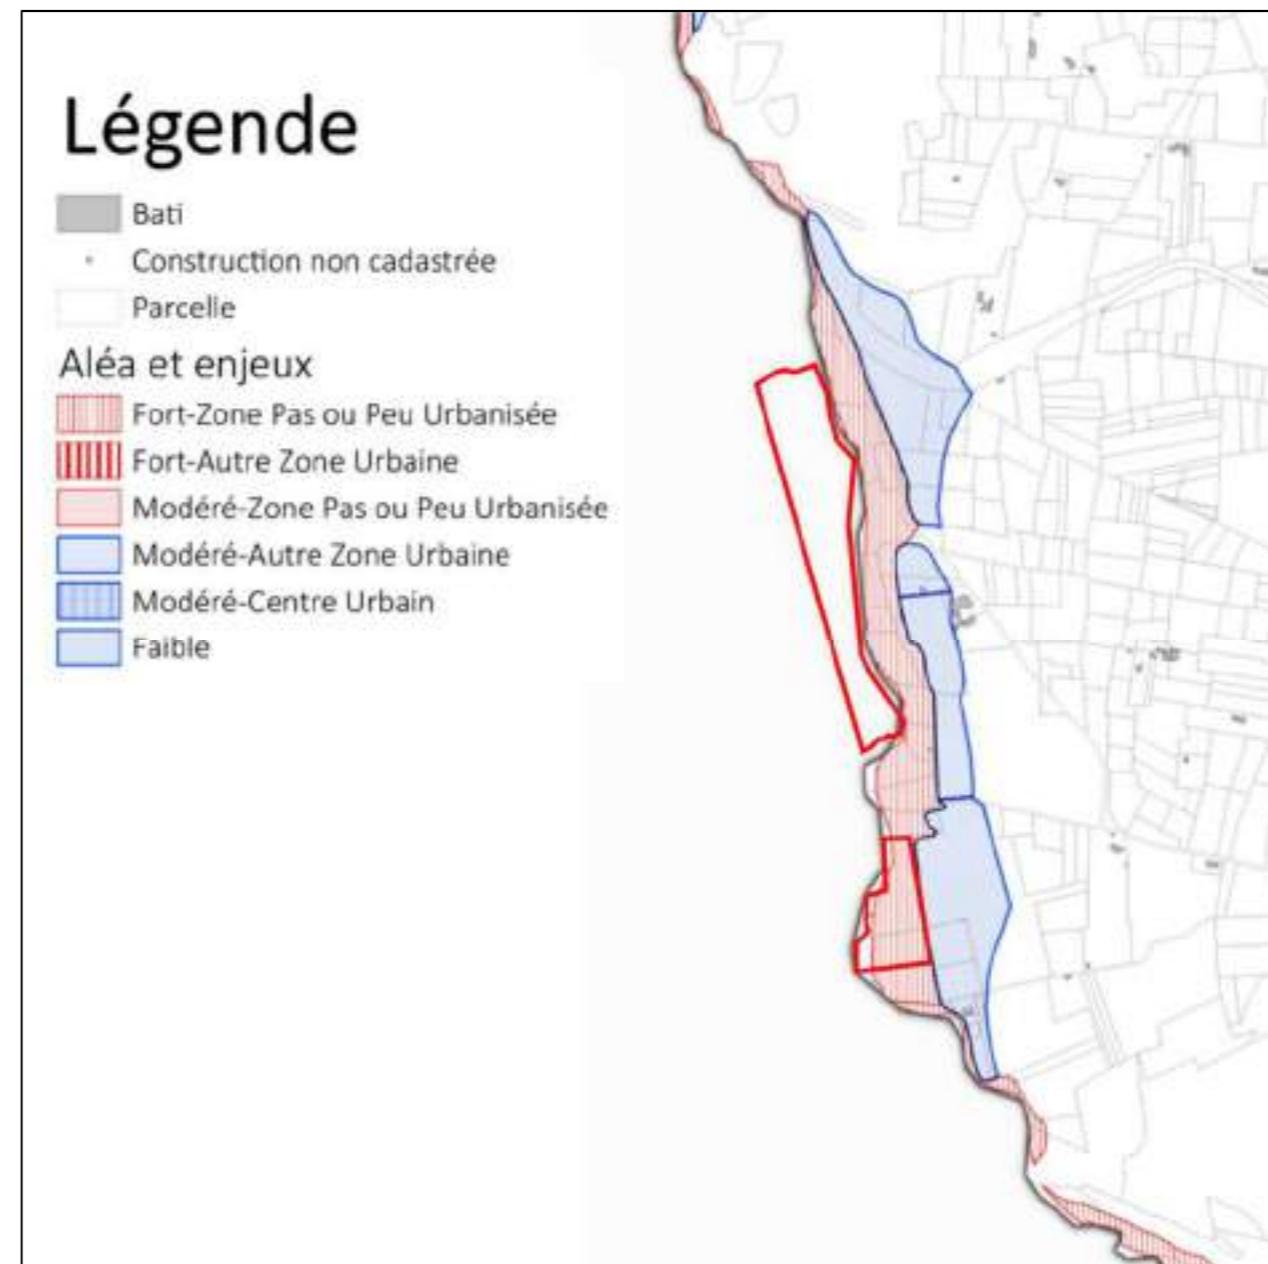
Légende

Bati
Construction non cadastrée
Parcelle

Aléa et enjeux
Fort-Zone Pas ou Peu Urbanisée
Fort-Autre Zone Urbaine
Modéré-Zone Pas ou Peu Urbanisée
Modéré-Autre Zone Urbaine
Modéré-Centre Urbain
Faible